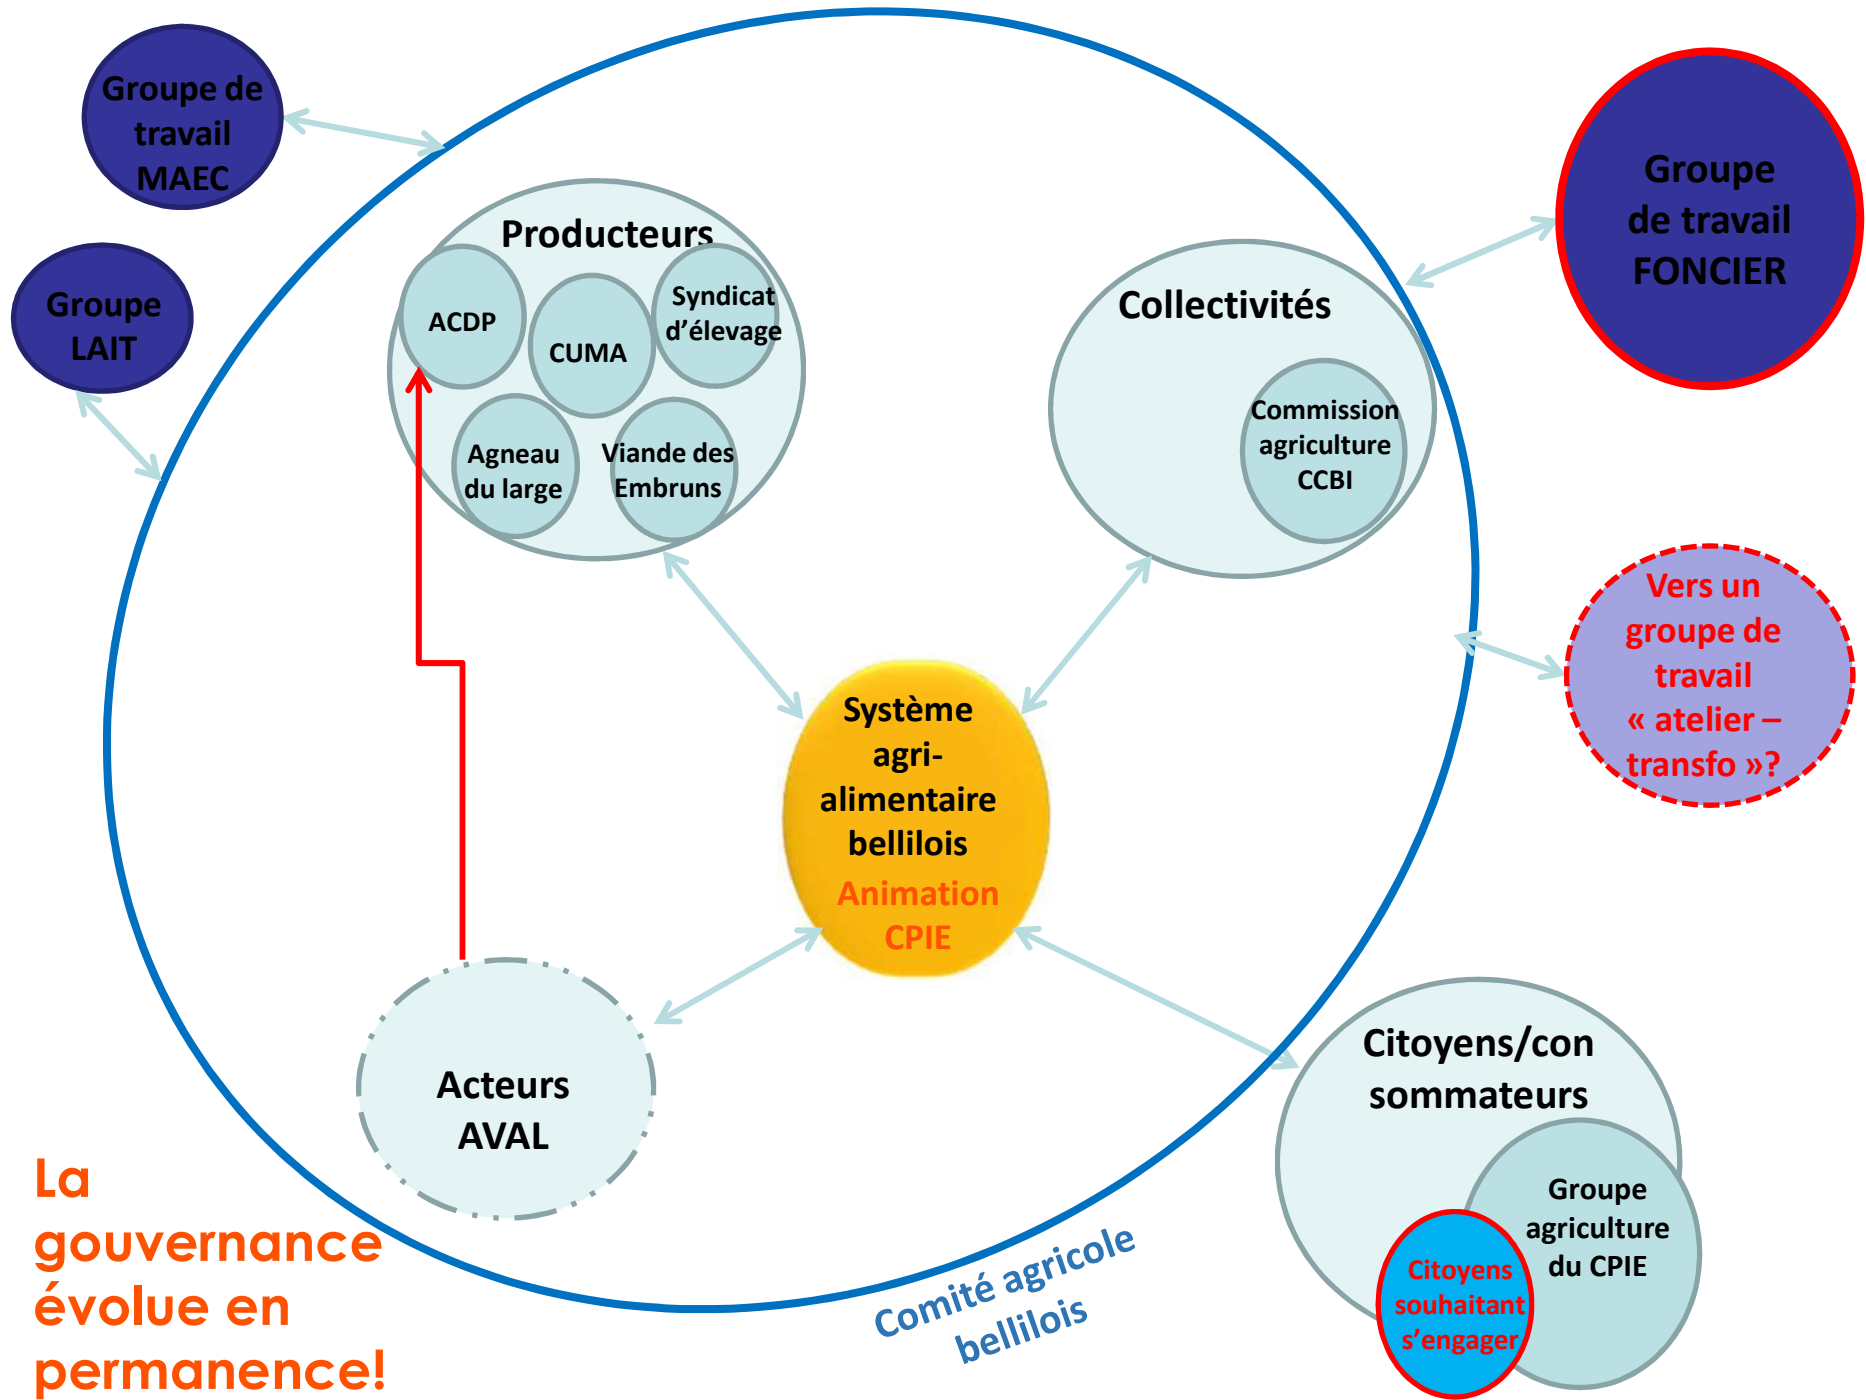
Groupe de travail MAEC

Groupe LAIT

Groupe de travail FONCIER

Producteurs

ACDP

CUMA

Syndicat d'élevage

Agneau du large

Viande des Embruns

Collectivités

Commission agriculture CCBI

Vers un groupe de travail « atelier – transfo »?

Système agri-alimentaire bellilois

Animation CPIE

Acteurs AVAL

Citoyens/consommateurs

Groupe agriculture du CPIE

Citoyens souhaitant s'engager

Comité agricole bellilois

La gouvernance évolue en permanence!